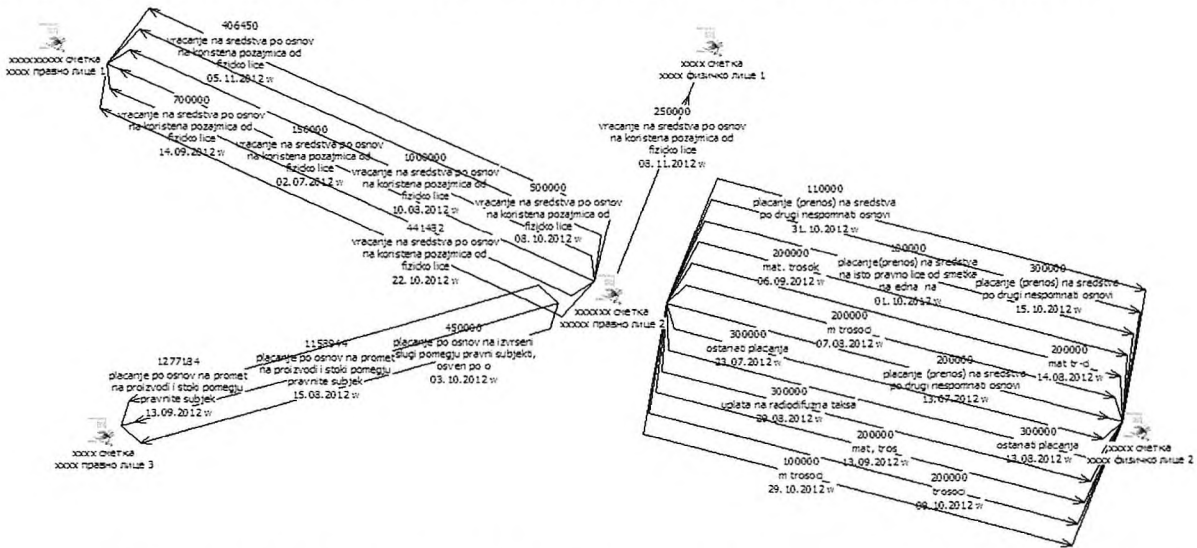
xxxxxxxxxx сметка
xxxx правно лице 1

406450
vracanje na sredstva po osnov na koristena pozajmica od fizicko lice
05.11.2012 w

700000
vracanje na sredstva po osnov na koristena pozajmica od fizicko lice
14.09.2012 w

150000
vracanje na sredstva po osnov na koristena pozajmica od fizicko lice
02.07.2012 w

1000000
vracanje na sredstva po osnov na koristena pozajmica od fizicko lice
10.08.2012 w

500000
vracanje na sredstva po osnov na koristena pozajmica od fizicko lice
08.10.2012 w

441482
vracanje na sredstva po osnov na koristena pozajmica od fizicko lice
22.10.2012 w

xxxx сметка
xxxx физичко лице 1

250000
vracanje na sredstva po osnov na koristena pozajmica od fizicko lice
08.11.2012 w

xxxxxxx сметка
xxxxx правно лице 2

450000
placanje po osnov na izvrseni uslugi pomegju pravni subjekt, osven po o
03.10.2012 w

1158944
placanje po osnov na promet na proizvodi i stoki pomegju pravnite subjek
15.08.2012 w

1277184
placanje po osnov na promet na proizvodi i stoki pomegju pravnite subjek
13.09.2012 w

xxxx сметка
xxxx правно лице 3

110000
placanje (prenos) na sredstva po drugi nespomnati osnovi
31.10.2012 w

200000
mat. trosok
06.09.2012 w

100000
placanje(prenos) na sredstva na isto pravno lice od smetka na edna na
01.10.2012 w

300000
placanje (prenos) na sredstva po drugi nespomnati osnovi
15.10.2012 w

200000
m trosoci
07.08.2012 w

300000
ostanati placanja
23.07.2012 w

200000
placanje (prenos) na sredstva po drugi nespomnati osnovi
13.07.2012 w

200000
mat tr-d
14.08.2012 w

300000
uplata na radiodifuzna taksa
29.08.2012 w

300000
ostanati placanja
13.08.2012 w

200000
mat. tros
13.09.2012 w

100000
m trosoci
29.10.2012 w

200000
trosoci
09.10.2012 w

xxxx сметка
xxxx физичко лице 2